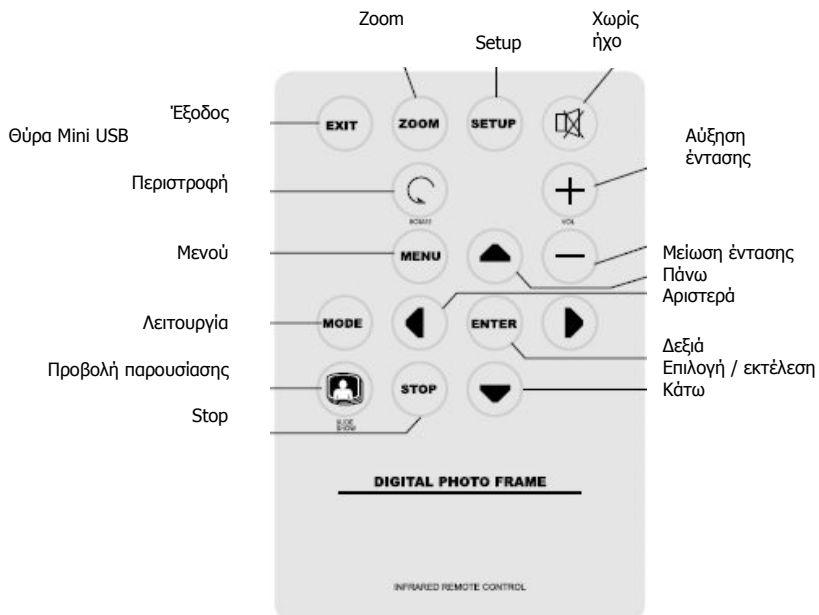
Zoom

Setup

Χωρίς ήχο

Έξοδος

Θύρα Mini USB

EXIT

ZOOM

SETUP

Αύξηση έντασης

Περιστροφή

ROTATE

VOL

Μενού

MENU

Μείωση έντασης

Πάνω

Αριστερά

Λειτουργία

MODE

ENTER

Δεξιά

Επιλογή / εκτέλεση

Προβολή παρουσίασης

STOP

Κάτω

Stop

SLIDE SHOW

DIGITAL PHOTO FRAME

INFRARED REMOTE CONTROL